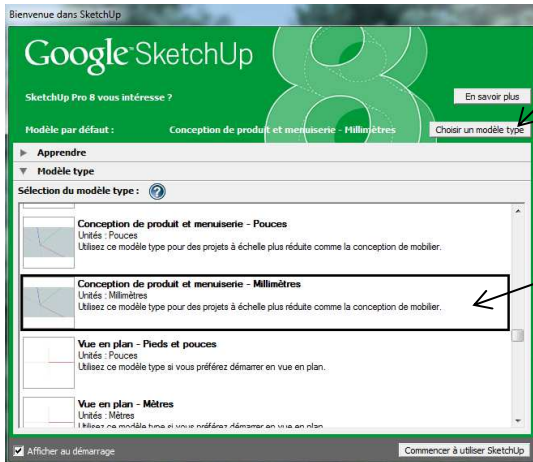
Bienvenue dans SketchUp

Google SketchUp

SketchUp Pro 8 vous intéresse ?

En savoir plus

Modèle par défaut : Conception de produit et menuiserie - Millimètres

Choisir un modèle type

Apprendre

Modèle type

Sélection du modèle type :

Conception de produit et menuiserie - Pouces
Unités : Pouces
Utilisez ce modèle type pour des projets à échelle plus réduite comme la conception de mobilier.

Conception de produit et menuiserie - Millimètres
Unités : Millimètres
Utilisez ce modèle type pour des projets à échelle plus réduite comme la conception de mobilier.

Vue en plan - Pieds et pouces
Unités : Pouces
Utilisez ce modèle type si vous préférez démarrer en vue en plan.

Vue en plan - Mètres
Unités : Mètres
Utilisez ce modèle type si vous préférez démarrer en vue en plan.

Afficher au démarrage

Commencer à utiliser SketchUp